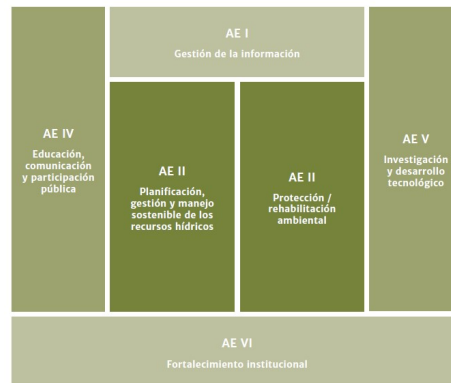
AE I
Gestión de la información

AE IV
Educación, comunicación y participación pública

AE II
Planificación, gestión y manejo sostenible de los recursos hídricos

AE II
Protección / rehabilitación ambiental

AE V
Investigación y desarrollo tecnológico

AE VI
Fortalecimiento institucional